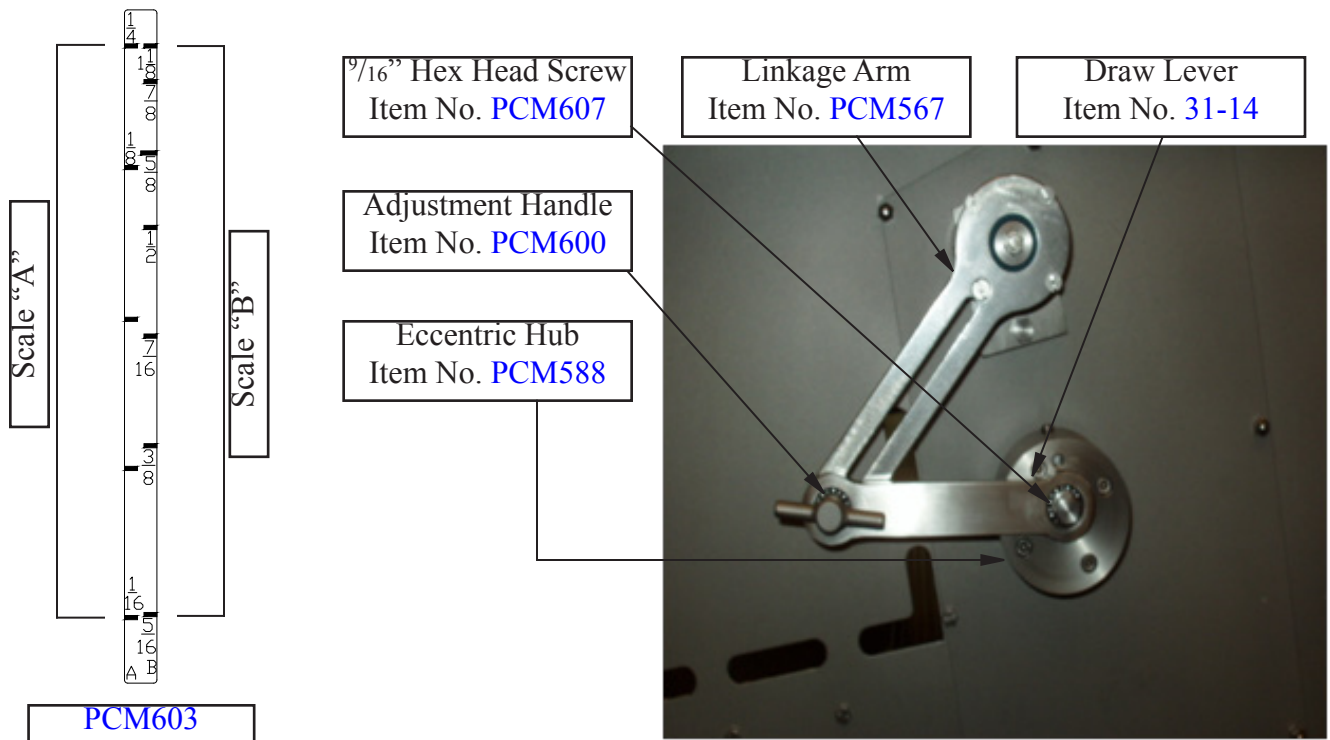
Scale "A"

$\frac{1}{4}$

$\frac{1}{8}$

$\frac{7}{8}$

$\frac{1}{8}$

$\frac{5}{8}$

$\frac{1}{2}$

$\frac{7}{16}$

$\frac{3}{8}$

$\frac{1}{16}$

$\frac{5}{16}$

A B

Scale "B"

PCM603

$^9/_{16}$" Hex Head Screw
Item No. PCM607

Linkage Arm
Item No. PCM567

Draw Lever
Item No. 31-14

Adjustment Handle
Item No. PCM600

Eccentric Hub
Item No. PCM588